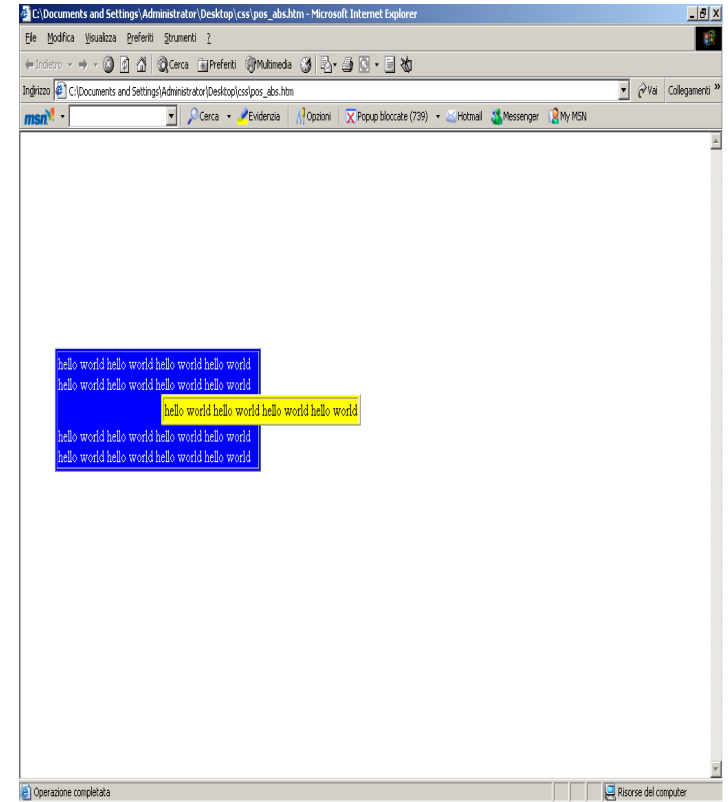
C:\Documents and Settings\Administrator\Desktop\css\pos_abs.htm - Microsoft Internet Explorer

File Modifica Visualizza Preferiti Strumenti ?

Indietro Cerca Preferiti Multimedia

Indirizzo C:\Documents and Settings\Administrator\Desktop\css\pos_abs.htm Vai Collegamenti »

msn Cerca Evidenzia Opzioni Popup bloccate (739) Hotmail Messenger My MSN

hello world hello world hello world hello world
hello world hello world hello world hello world

hello world hello world hello world hello world

hello world hello world hello world hello world
hello world hello world hello world hello world

Operazione completata

Risorse del computer